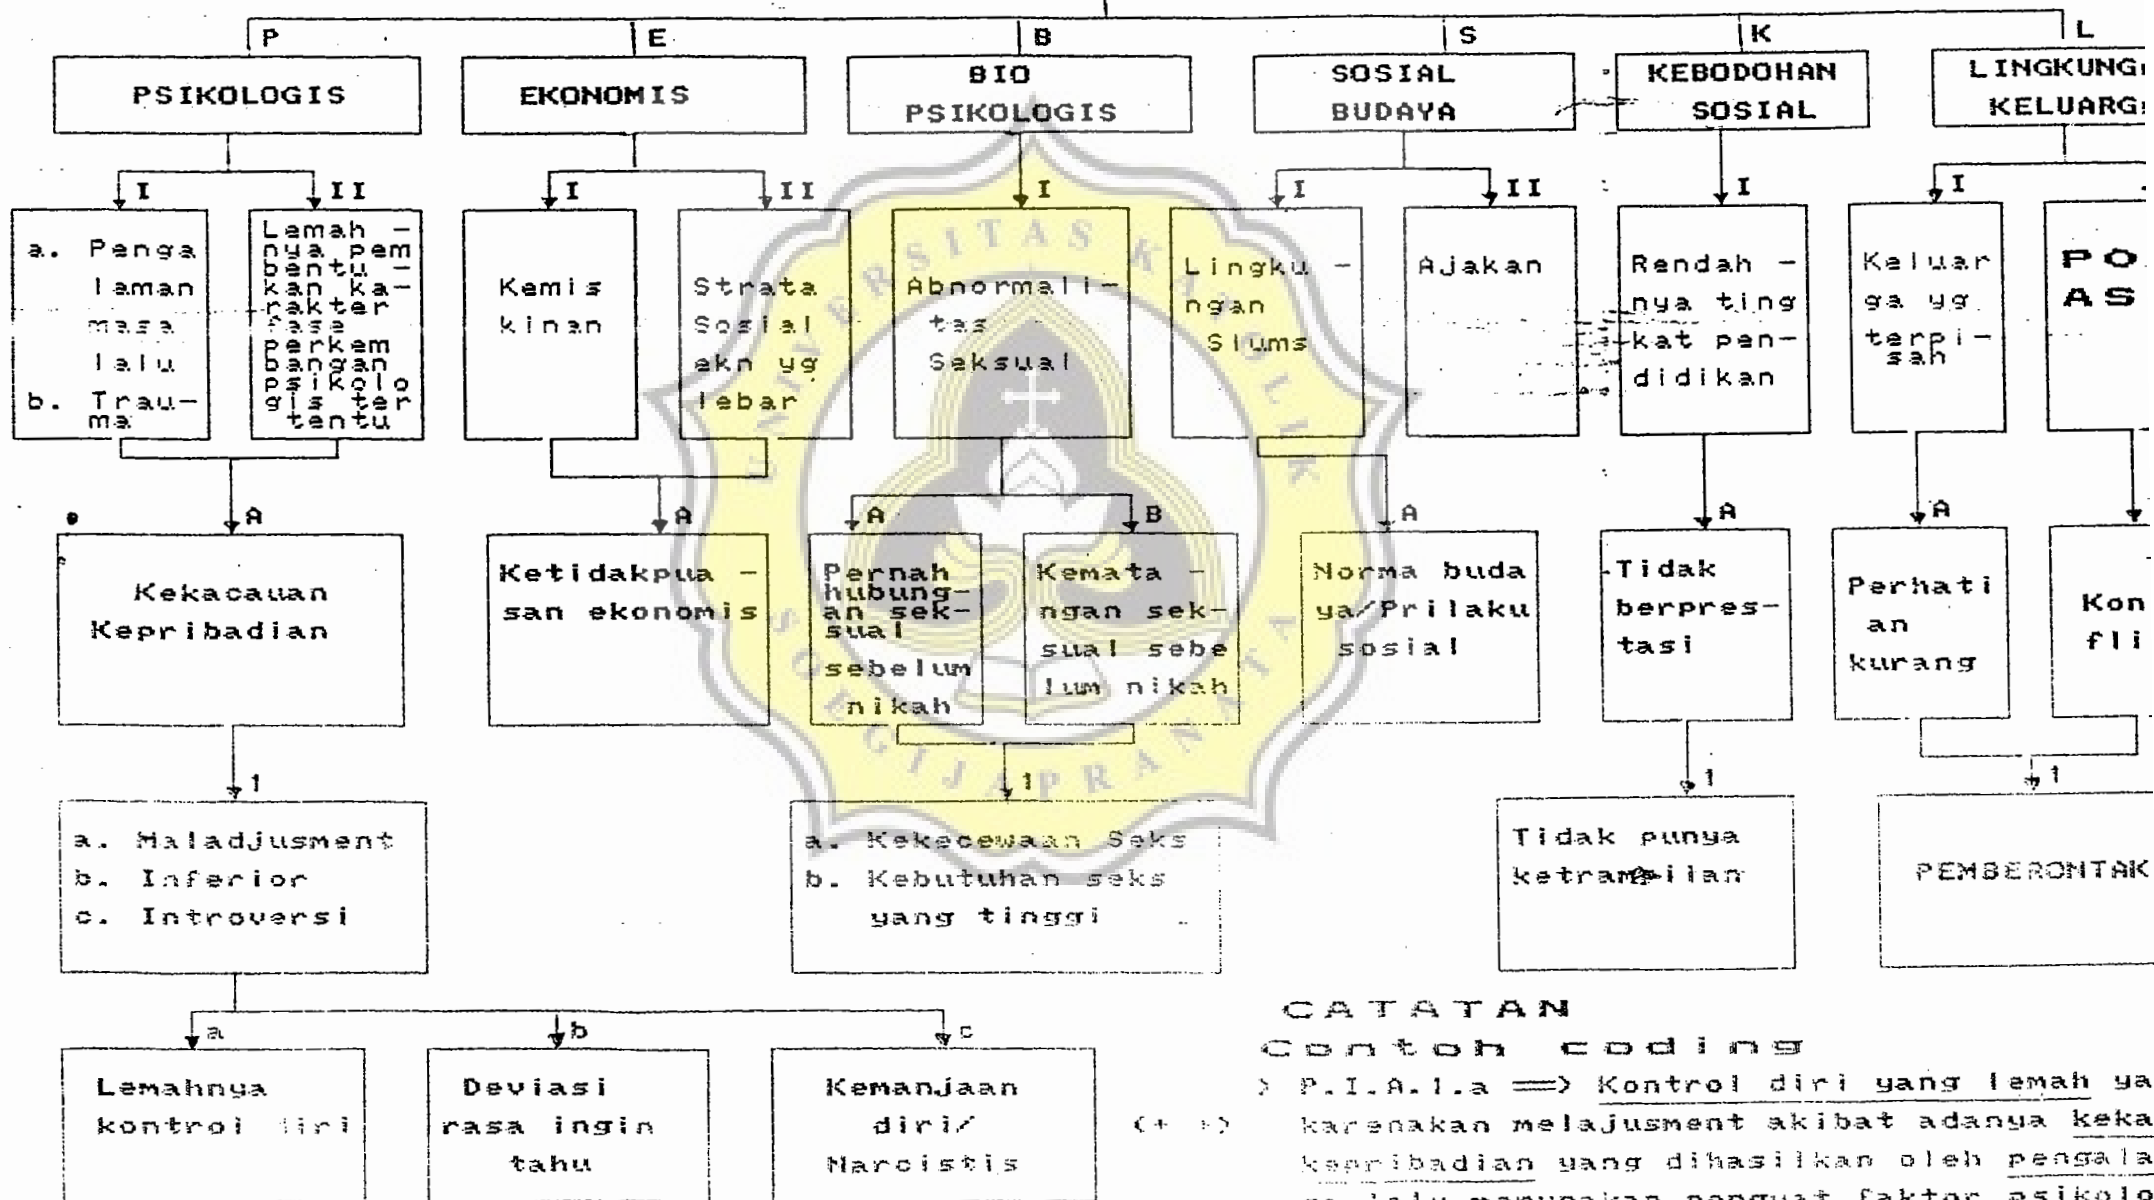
P

PSIKOLOGIS

I

a. Pengalaman masa lalu
b. Trauma

II

Lemahnya pembentukan karakter fase perkembangan psikologis tertentu

A

Kekacauan Kepribadian

1

a. Maladjusment
b. Inferior
c. Introversi

a

Lemahnya kontrol diri

b

Deviasi rasa ingin tahu

c

Kemanjaan diri/ Narcistis

E

EKONOMIS

I

Kemiskinan

II

Strata Sosial akn yg lebar

A

Ketidakpuasan ekonomis

B

BIO PSIKOLOGIS

I

Abnormalitas Seksual

A

Pernah hubungan seksual sebelum nikah

B

Kematangan seksual sebelum nikah

1

a. Kekecewaan Seks
b. Kebutuhan seks yang tinggi

S

SOSIAL BUDAYA

I

Lingkungan Slums

II

Ajakan

A

Norma budaya/Prilaku sosial

K

KEBODOHAN SOSIAL

I

Rendahnya tingkat pendidikan

A

Tidak berprestasi

1

Tidak punya ketrampilan

L

LINGKUNG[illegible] KELUARG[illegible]

I

Keluarga yg terpisah

A

Perhatian kurang

PO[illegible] AS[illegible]

Konfli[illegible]

1

PEMBERONTAK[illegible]

CATATAN
Contoh coding
P.I.A.1.a ⟹ Kontrol diri yang lemah ya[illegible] karenakan melajusment akibat adanya keka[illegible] kepribadian yang dihasilkan oleh pengala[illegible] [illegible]